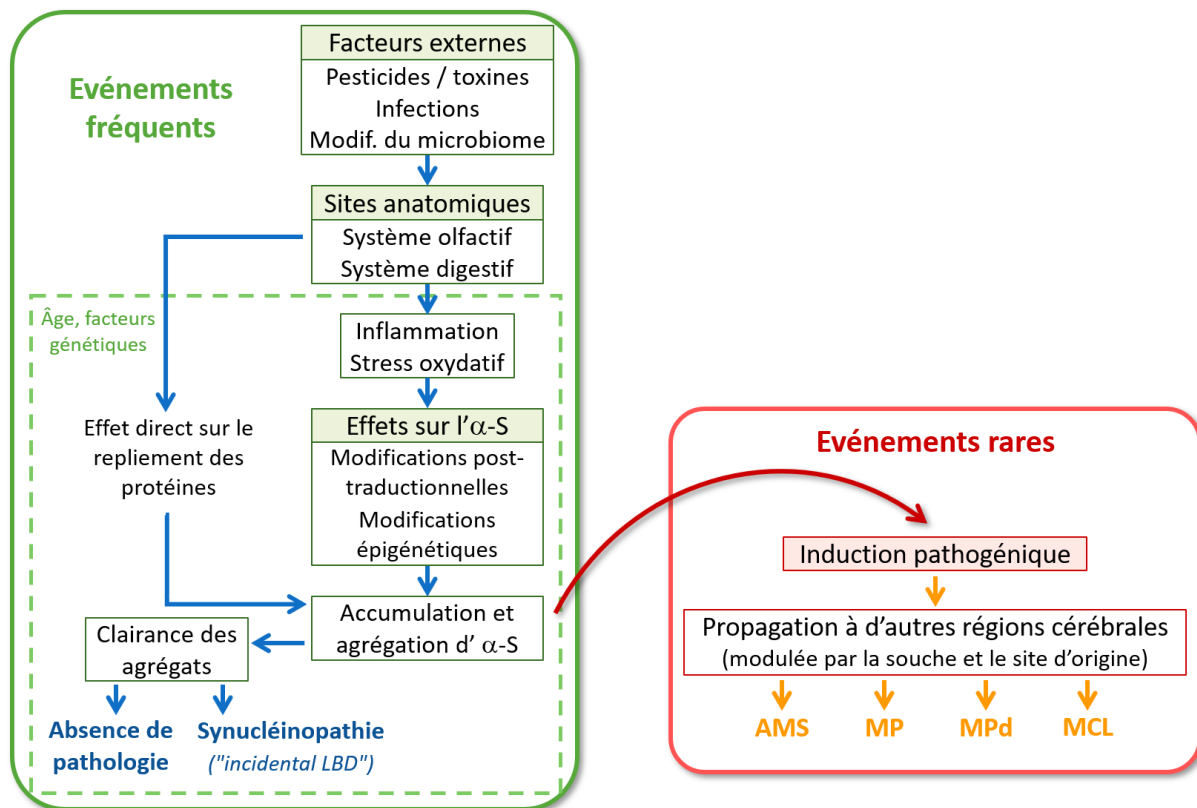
Evénements fréquents

Facteurs externes
Pesticides / toxines
Infections
Modif. du microbiome

Sites anatomiques
Système olfactif
Système digestif

Âge, facteurs génétiques

Inflammation
Stress oxydatif

Effet direct sur le repliement des protéines

Effets sur l'$\alpha$-S
Modifications post-traductionnelles
Modifications épigénétiques

Clairance des agrégats

Accumulation et agrégation d' $\alpha$-S

Absence de pathologie

Synucléinopathie
("incidental LBD")

Evénements rares

Induction pathogénique

Propagation à d'autres régions cérébrales
(modulée par la souche et le site d'origine)

AMS
MP
MPd
MCL